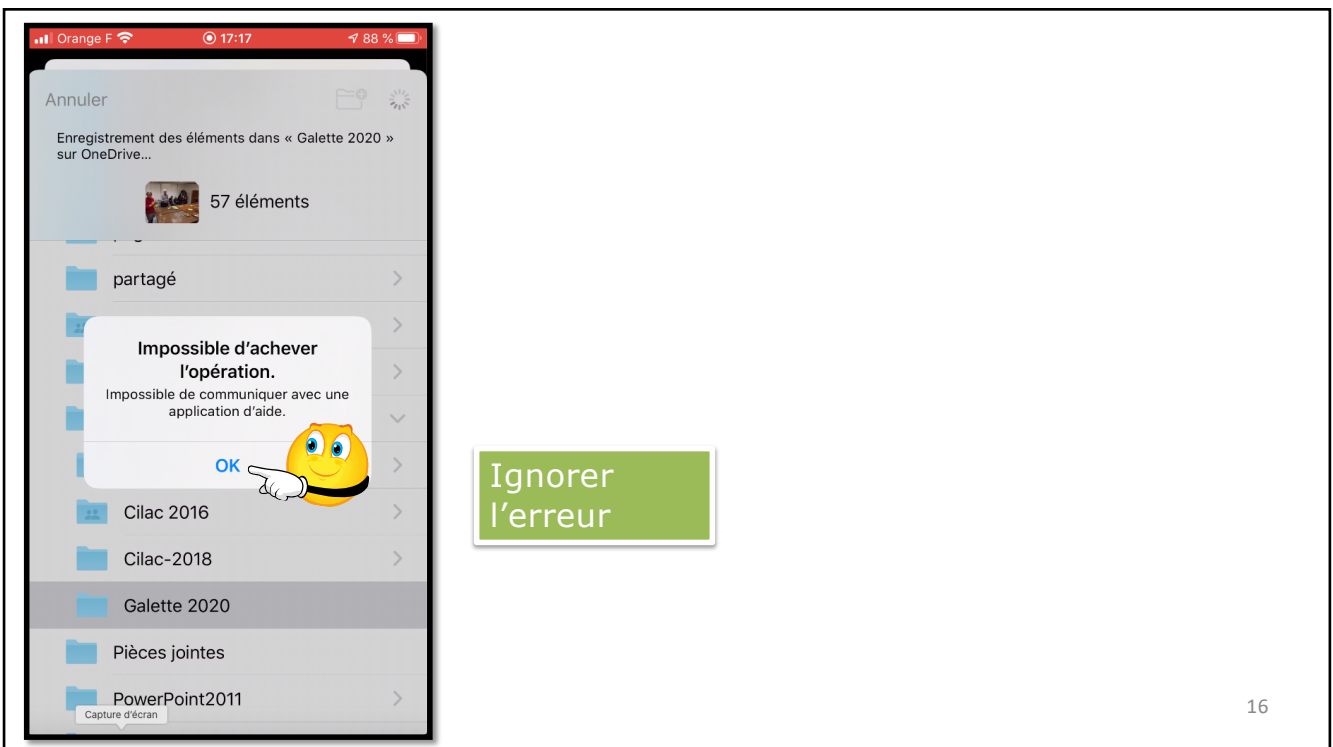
Orange F 17:17 88 %

Annuler

Enregistrement des éléments dans « Galette 2020 » sur OneDrive…

57 éléments

partagé

Impossible d’achever l’opération.

Impossible de communiquer avec une application d’aide.

OK

Cilac 2016

Cilac-2018

Galette 2020

Pièces jointes

PowerPoint2011

Capture d’écran

Ignorer l’erreur

16